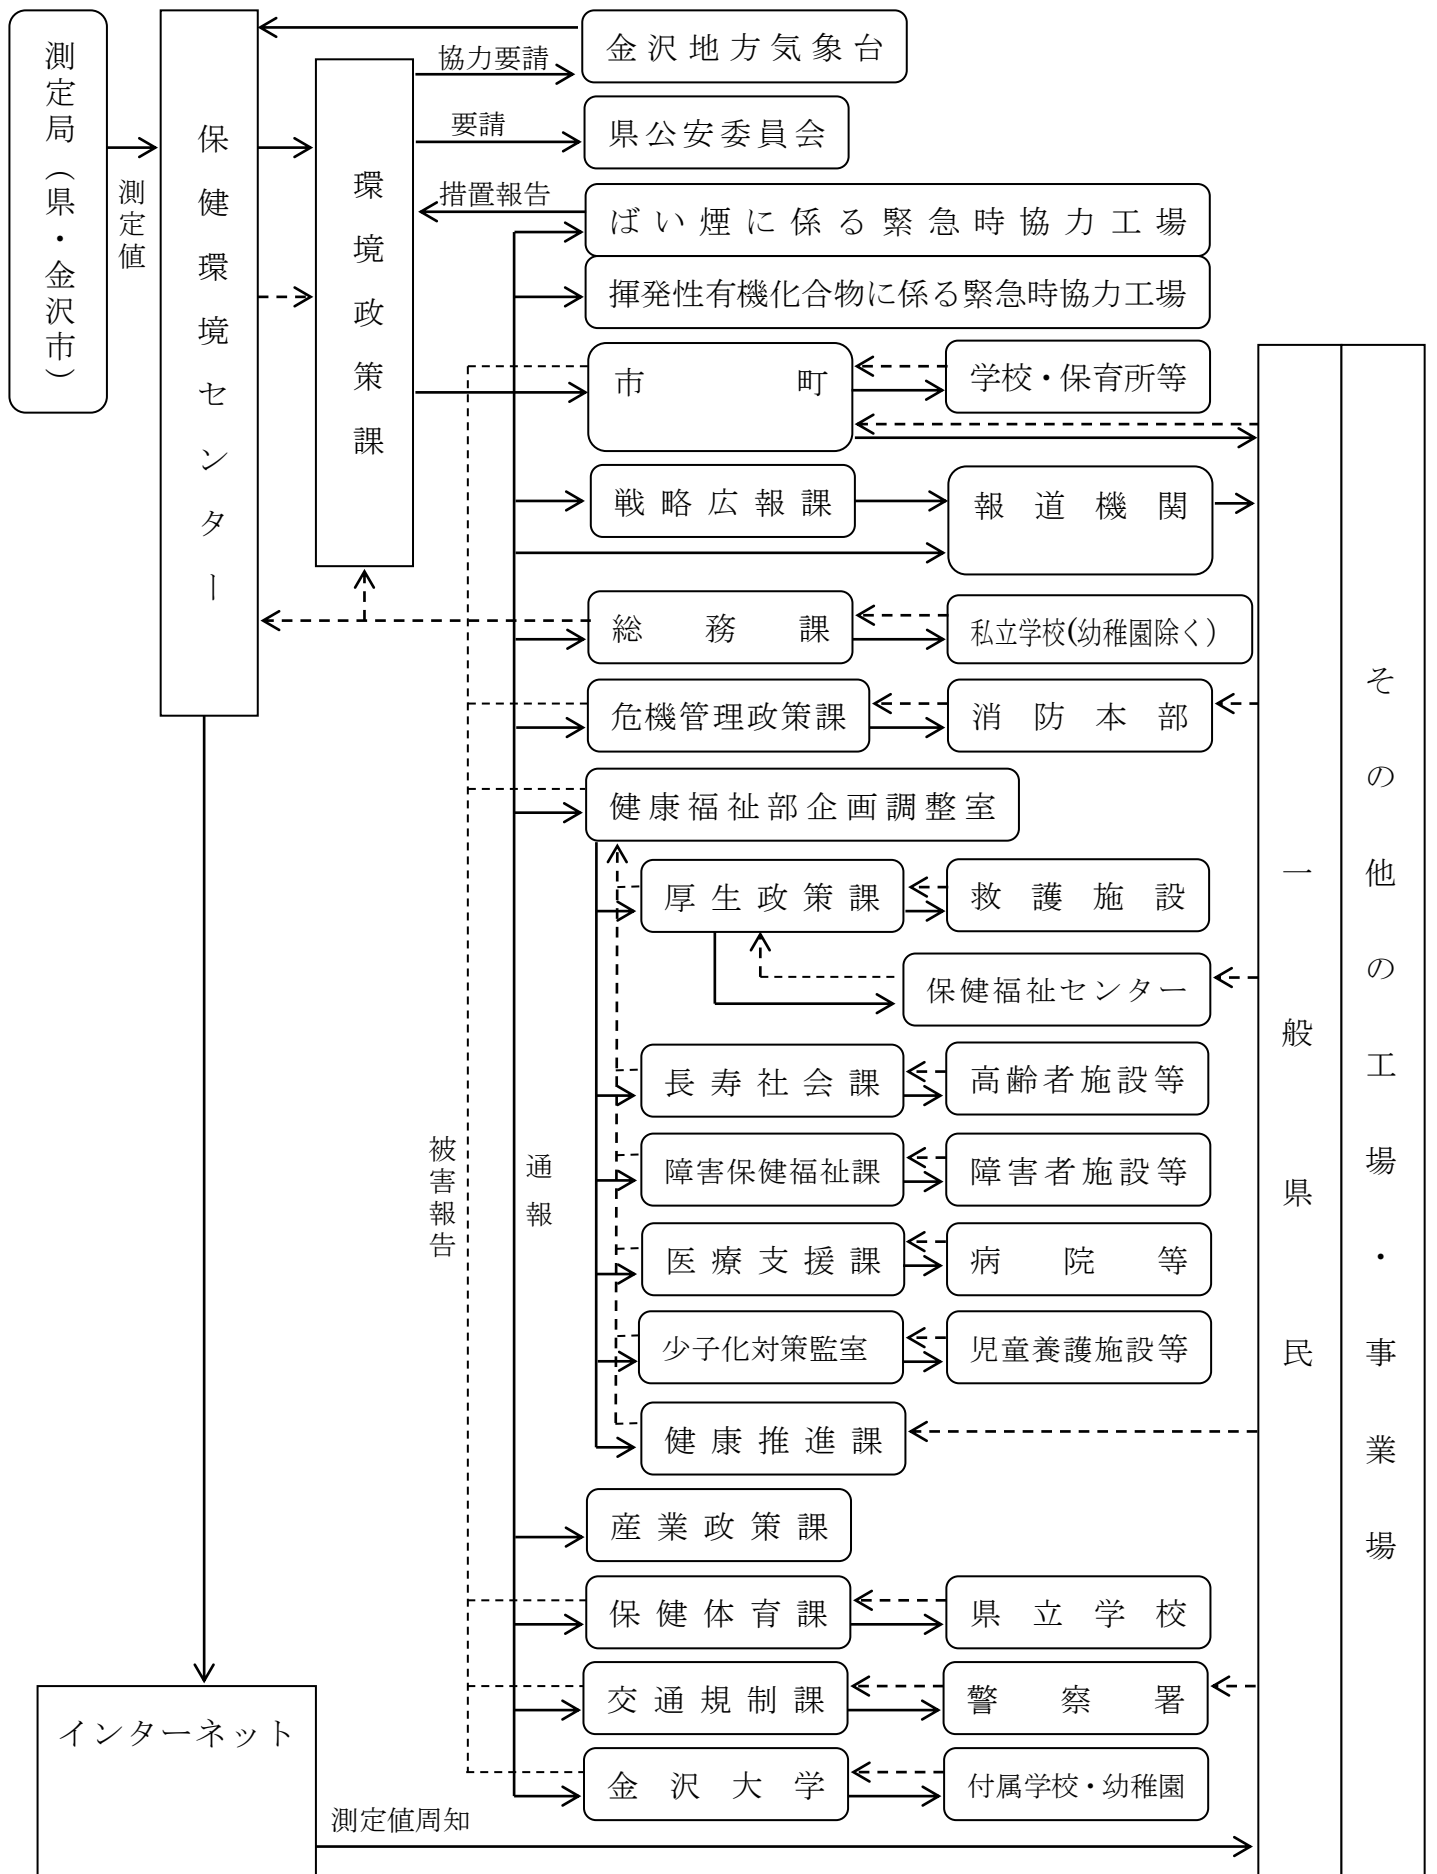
測定局（県・金沢市）

測定値

保健環境センター

環境政策課

協力要請

金沢地方気象台

要請

県公安委員会

措置報告

ばい煙に係る緊急時協力工場

揮発性有機化合物に係る緊急時協力工場

市町

学校・保育所等

戦略広報課

報道機関

総務課

私立学校(幼稚園除く)

危機管理政策課

消防本部

健康福祉部企画調整室

厚生政策課

救護施設

保健福祉センター

長寿社会課

高齢者施設等

障害保健福祉課

障害者施設等

医療支援課

病院等

少子化対策監室

児童養護施設等

健康推進課

産業政策課

保健体育課

県立学校

交通規制課

警察署

金沢大学

付属学校・幼稚園

被害報告

通報

インターネット

測定値周知

一般県民

その他の工場・事業場